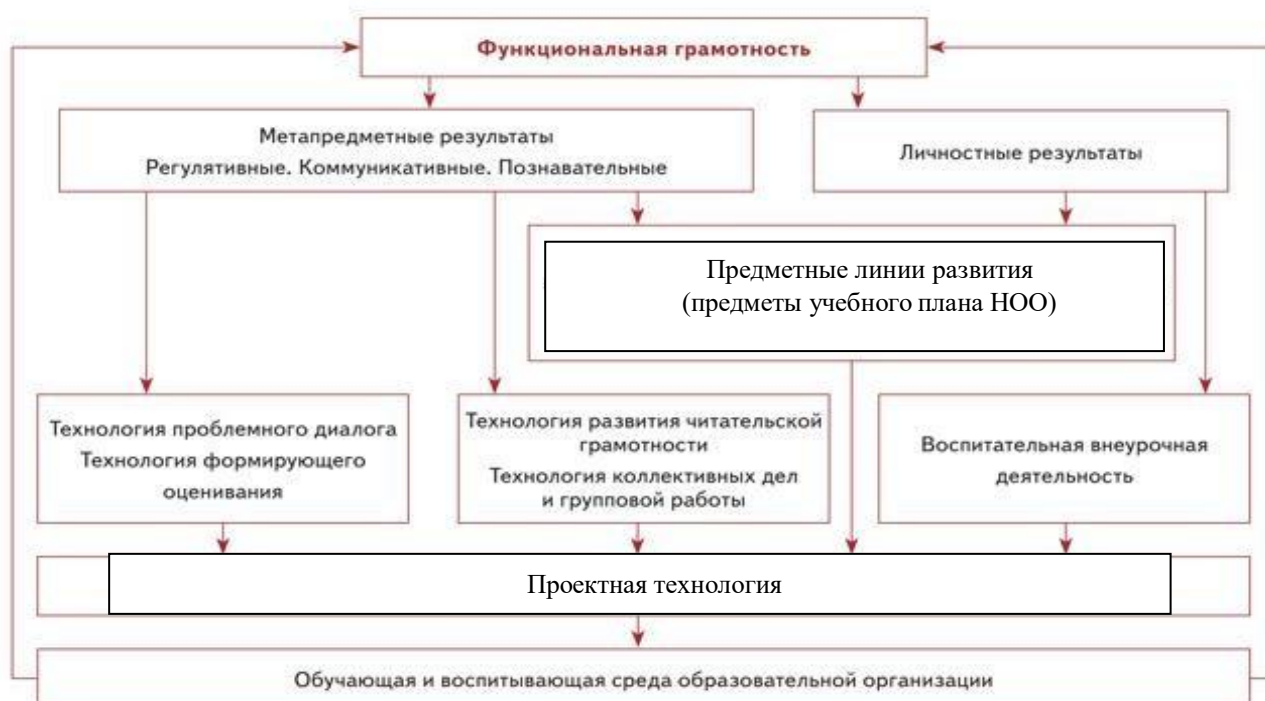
Функциональная грамотность

Метапредметные результаты
Регулятивные. Коммуникативные. Познавательные

Личностные результаты

Предметные линии развития
(предметы учебного плана НОО)

Технология проблемного диалога
Технология формирующего оценивания

Технология развития читательской грамотности
Технология коллективных дел и групповой работы

Воспитательная внеурочная деятельность

Проектная технология

Обучающая и воспитывающая среда образовательной организации